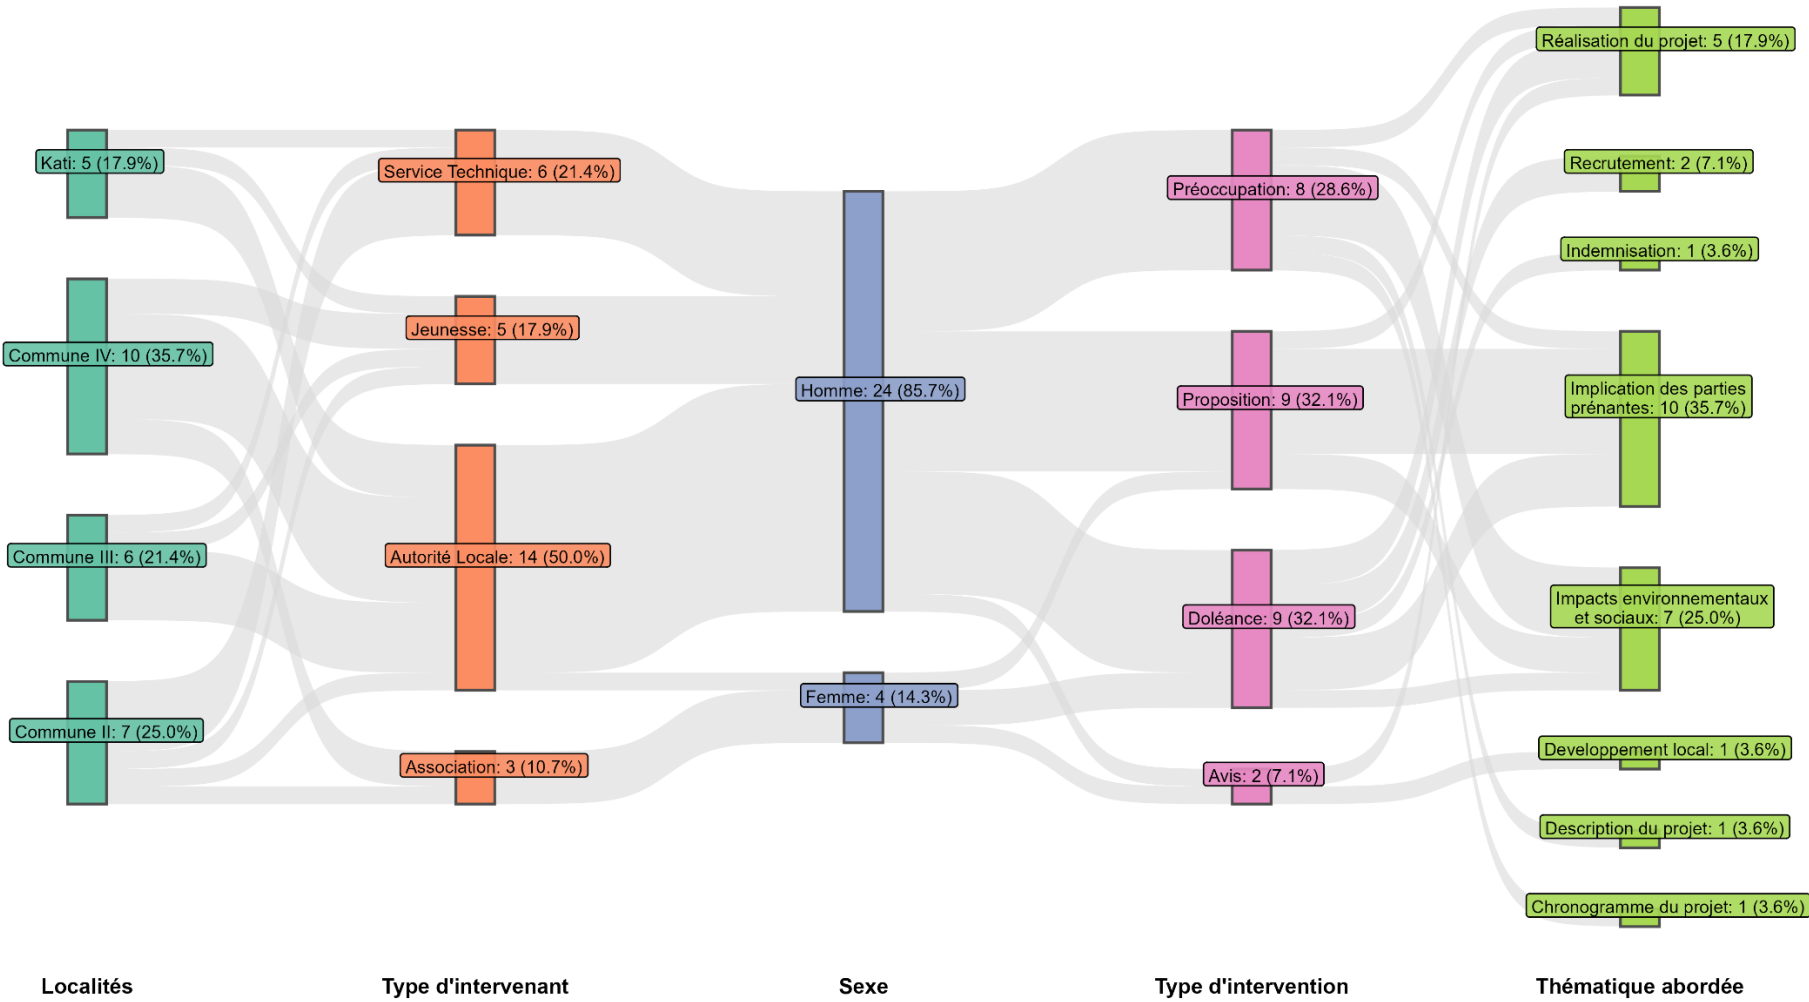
Kati: 5 (17.9%)
Commune IV: 10 (35.7%)
Commune III: 6 (21.4%)
Commune II: 7 (25.0%)

Service Technique: 6 (21.4%)
Jeunesse: 5 (17.9%)
Autorité Locale: 14 (50.0%)
Association: 3 (10.7%)

Homme: 24 (85.7%)
Femme: 4 (14.3%)

Préoccupation: 8 (28.6%)
Proposition: 9 (32.1%)
Doléance: 9 (32.1%)
Avis: 2 (7.1%)

Réalisation du projet: 5 (17.9%)
Recrutement: 2 (7.1%)
Indemnisation: 1 (3.6%)
Implication des parties prénantes: 10 (35.7%)
Impacts environnementaux et sociaux: 7 (25.0%)
Developpement local: 1 (3.6%)
Description du projet: 1 (3.6%)
Chronogramme du projet: 1 (3.6%)

Localités
Type d'intervenant
Sexe
Type d'intervention
Thématique abordée